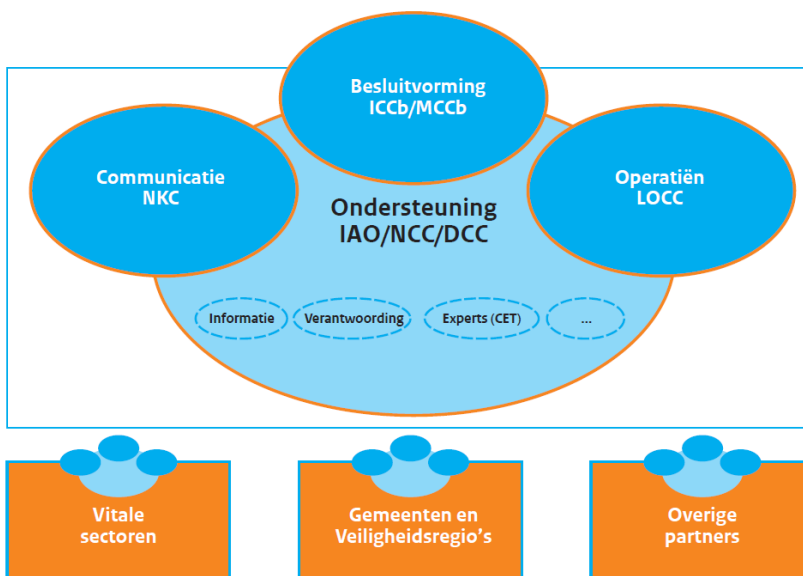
Besluitvorming
ICCb/MCCb

Communicatie
NKC

Operatiën
LOCC

Ondersteuning
IAO/NCC/DCC

Informatie

Verantwoording

Experts (CET)

...

Vitale
sectoren

Gemeenten en
Veiligheidsregio's

Overige
partners